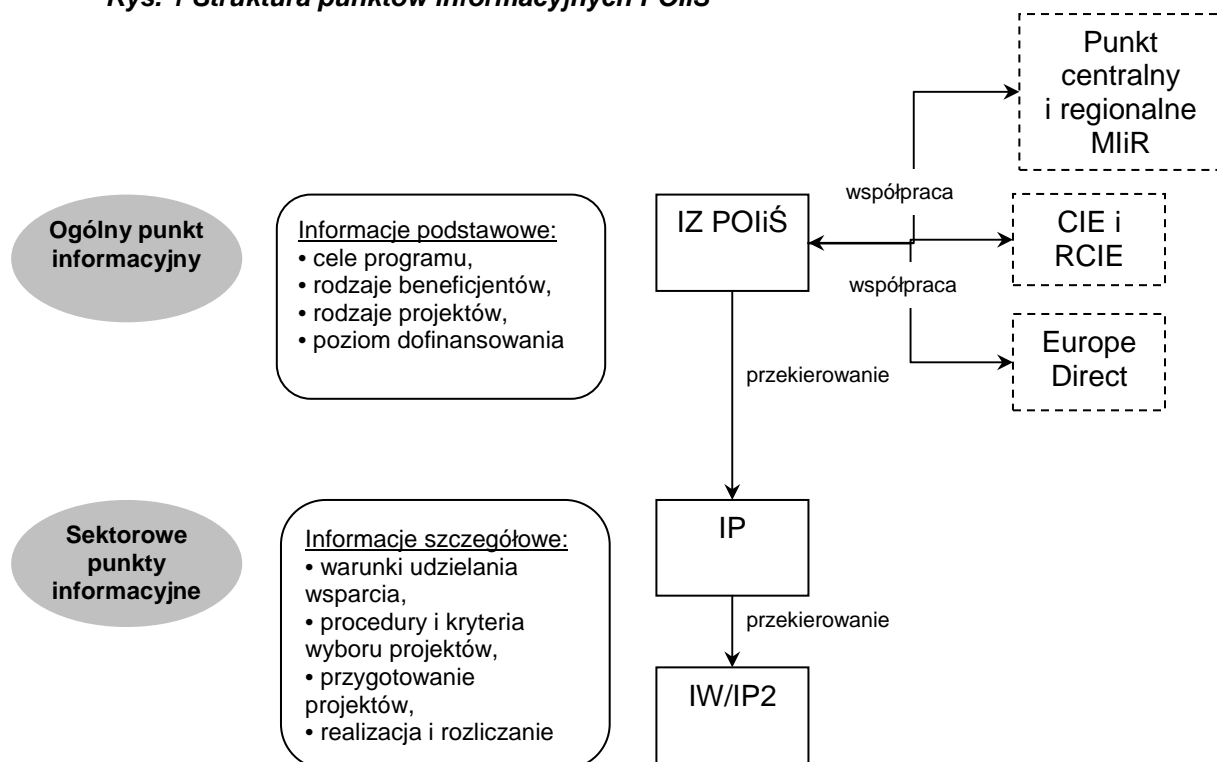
Rys. 1 Struktura punktów informacyjnych POIiŚ

Punkt centralny i regionalne MIiR

współpraca

Ogólny punkt informacyjny

Informacje podstawowe:
• cele programu,
• rodzaje beneficjentów,
• rodzaje projektów,
• poziom dofinansowania

IZ POIiŚ

CIE i RCIE

współpraca

Europe Direct

przekierowanie

Sektorowe punkty informacyjne

Informacje szczegółowe:
• warunki udzielania wsparcia,
• procedury i kryteria wyboru projektów,
• przygotowanie projektów,
• realizacja i rozliczanie

IP

przekierowanie

IW/IP2